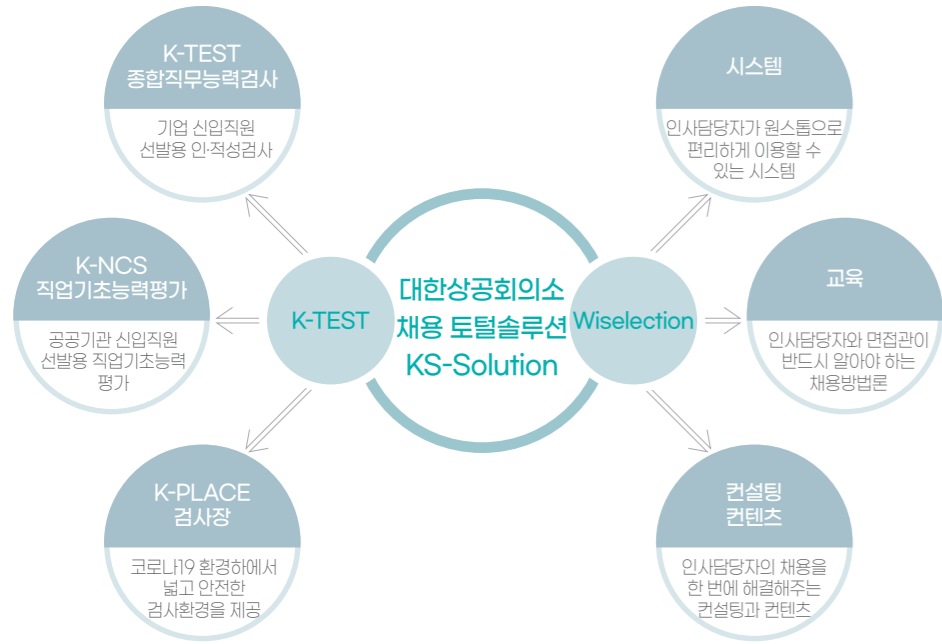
K-TEST
종합직무능력검사

기업 신입직원
선발용 인·적성검사

K-NCS
직업기초능력평가

공공기관 신입직원
선발용 직업기초능력
평가

K-PLACE
검사장

코로나19 환경하에서
넓고 안전한
검사환경을 제공

K-TEST

대한상공회의소
채용 토털솔루션
KS-Solution

Wiselection

시스템

인사담당자가 원스톱으로
편리하게 이용할 수
있는 시스템

교육

인사담당자와 면접관이
반드시 알아야 하는
채용방법론

컨설팅
컨텐츠

인사담당자의 채용을
한 번에 해결해주는
컨설팅과 컨텐츠